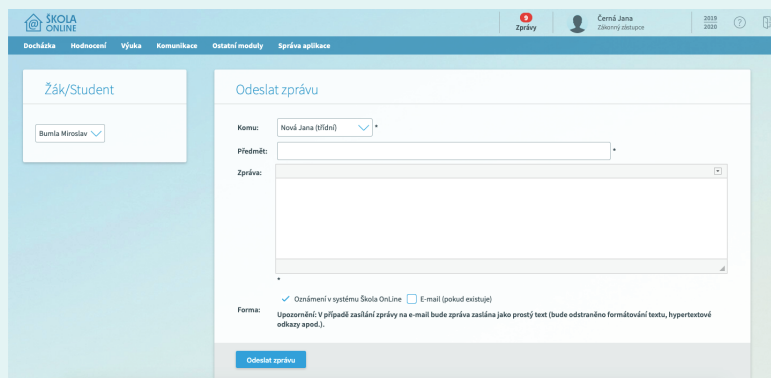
ŠKOLA ONLINE

9
Zprávy

Černá Jana
Zákonný zástupce

2019
2020

Docházka Hodnocení Výuka Komunikace Ostatní moduly Správa aplikace

Žák/Student

Bumla Miroslav

Odeslat zprávu

Komu: Nová Jana (třídní) *

Předmět: *

Zpráva:

*

Oznámení v systému Škola OnLine E-mail (pokud existuje)

Forma: Upozornění: V případě zasílání zprávy na e-mail bude zpráva zaslána jako prostý text (bude odstraněno formátování textu, hypertextové odkazy apod.).

Odeslat zprávu